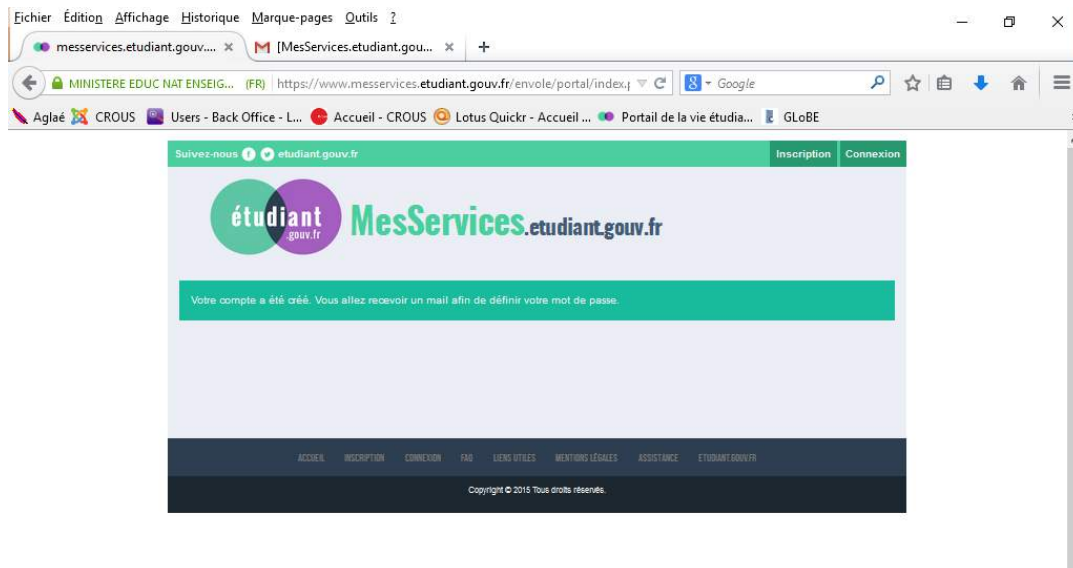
Fichier Édition Affichage Historique Marque-pages Outils ?

messervices.etudiant.gouv.... × [MesServices.etudiant.gou... × +

MINISTERE EDUC NAT ENSEIG... (FR) https://www.messervices.etudiant.gouv.fr/envole/portal/index.; Google

Aglaé CROUS Users - Back Office - L... Accueil - CROUS Lotus Quickr - Accueil ... Portail de la vie étudia... GLoBE

Suivez-nous etudiant.gouv.fr Inscription Connexion

étudiant .gouv.fr MesServices.etudiant.gouv.fr

Votre compte a été créé. Vous allez recevoir un mail afin de définir votre mot de passe.

ACCUEIL INSCRIPTION CONNEXION FAQ LIENS UTILES MENTIONS LÉGALES ASSISTANCE ETUDIANT.GOUV.FR

Copyright © 2015 Tous droits réservés.